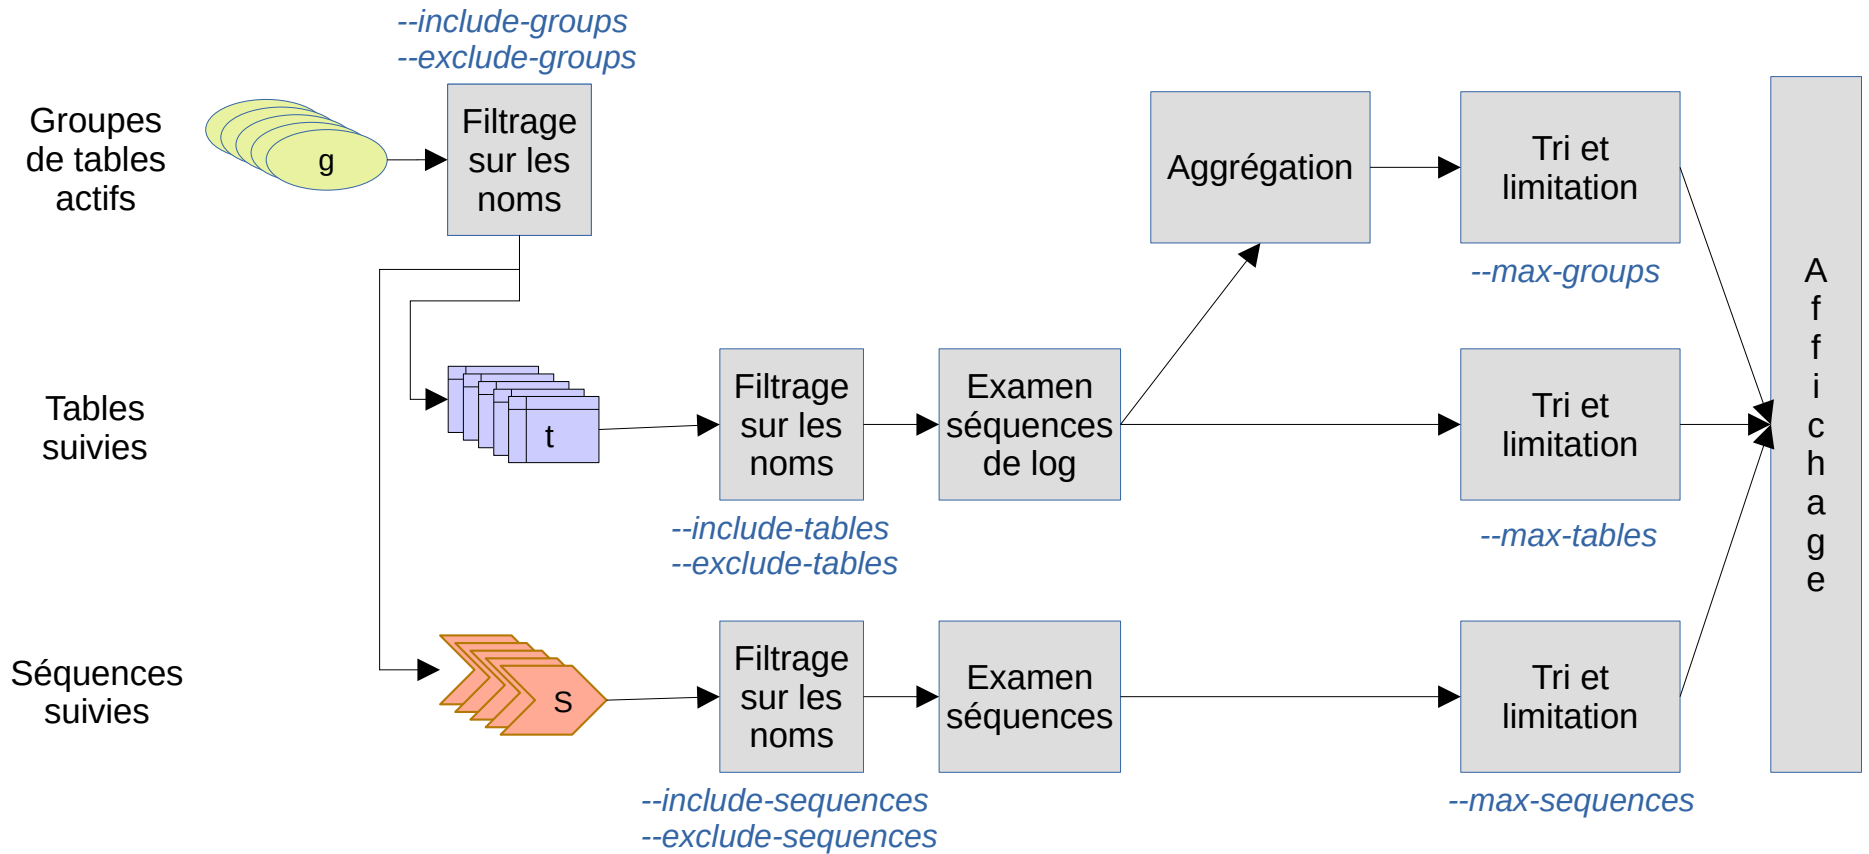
--include-groups
--exclude-groups

Groupes de tables actifs

g

Filtrage sur les noms

Aggrégation

Tri et limitation

--max-groups

Tables suivies

t

Filtrage sur les noms

Examen séquences de log

Tri et limitation

--include-tables
--exclude-tables

--max-tables

Séquences suivies

s

Filtrage sur les noms

Examen séquences

Tri et limitation

--include-sequences
--exclude-sequences

--max-sequences

A
f
f
i
c
h
a
g
e